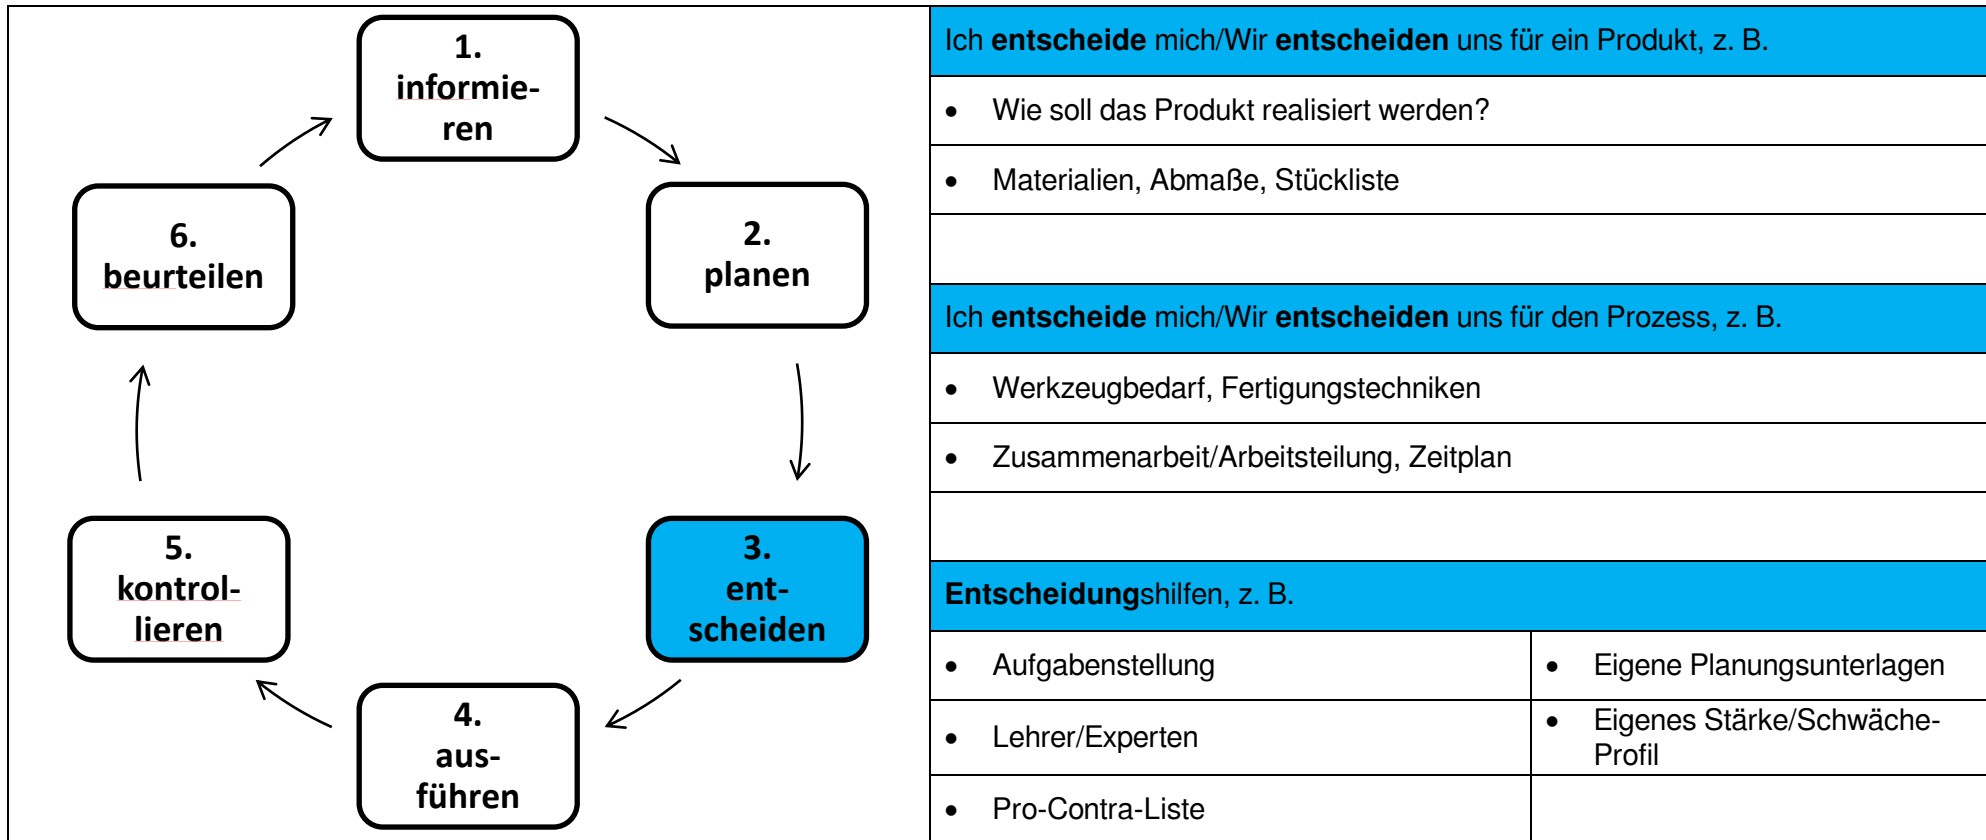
1. informieren

2. planen

3. entscheiden

4. ausführen

5. kontrollieren

6. beurteilen

Ich **entscheide** mich/Wir **entscheiden** uns für ein Produkt, z. B.

- Wie soll das Produkt realisiert werden?
- Materialien, Abmaße, Stückliste

Ich **entscheide** mich/Wir **entscheiden** uns für den Prozess, z. B.

- Werkzeugbedarf, Fertigungstechniken
- Zusammenarbeit/Arbeitsteilung, Zeitplan

**Entscheidung**shilfen, z. B.

| | |
|---|---|
| • Aufgabenstellung | • Eigene Planungsunterlagen |
| • Lehrer/Experten | • Eigenes Stärke/Schwäche-Profil |
| • Pro-Contra-Liste | |